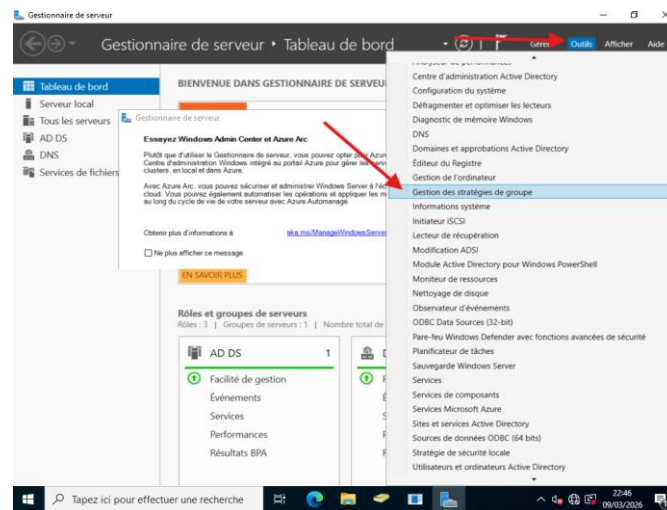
Gestionnaire de serveur

Gestionnaire de serveur • Tableau de bord

Gérer Outils Afficher Aide

Tableau de bord
Serveur local
Tous les serveurs
AD DS
DNS
Services de fichiers

BIENVENUE DANS GESTIONNAIRE DE SERVEU

Gestionnaire de serveur

Essayez Windows Admin Center et Azure Arc

Plutôt que d'utiliser le Gestionnaire de serveur, vous pouvez opter pour Azure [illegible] Centre d'administration Windows intégré au portail Azure pour gérer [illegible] clusters, en local et dans Azure.

Avec Azure Arc, vous pouvez sécuriser et administrer Windows Server à l'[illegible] cloud. Vous pouvez également automatiser les opérations et appliquer les m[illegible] au long du cycle de vie de votre serveur avec Azure Automanage.

Obtenir plus d'informations à aka.ms/ManageWindowsServe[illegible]

Ne plus afficher ce message

EN SAVOIR PLUS

Rôles et groupes de serveurs
Rôles : 3 | Groupes de serveurs : 1 | Nombre total de

AD DS 1
Facilité de gestion
Événements
Services
Performances
Résultats BPA

Centre d'administration Active Directory
Configuration du système
Défragmenter et optimiser les lecteurs
Diagnostic de mémoire Windows
DNS
Domaines et approbations Active Directory
Éditeur du Registre
Gestion de l'ordinateur
Gestion des stratégies de groupe
Informations système
Initiateur iSCSI
Lecteur de récupération
Modification ADSI
Module Active Directory pour Windows PowerShell
Moniteur de ressources
Nettoyage de disque
Observateur d'événements
ODBC Data Sources (32-bit)
Pare-feu Windows Defender avec fonctions avancées de sécurité
Planificateur de tâches
Sauvegarde Windows Server
Services
Services de composants
Services Microsoft Azure
Sites et services Active Directory
Sources de données ODBC (64 bits)
Stratégie de sécurité locale
Utilisateurs et ordinateurs Active Directory

Tapez ici pour effectuer une recherche

22:46
09/03/2026